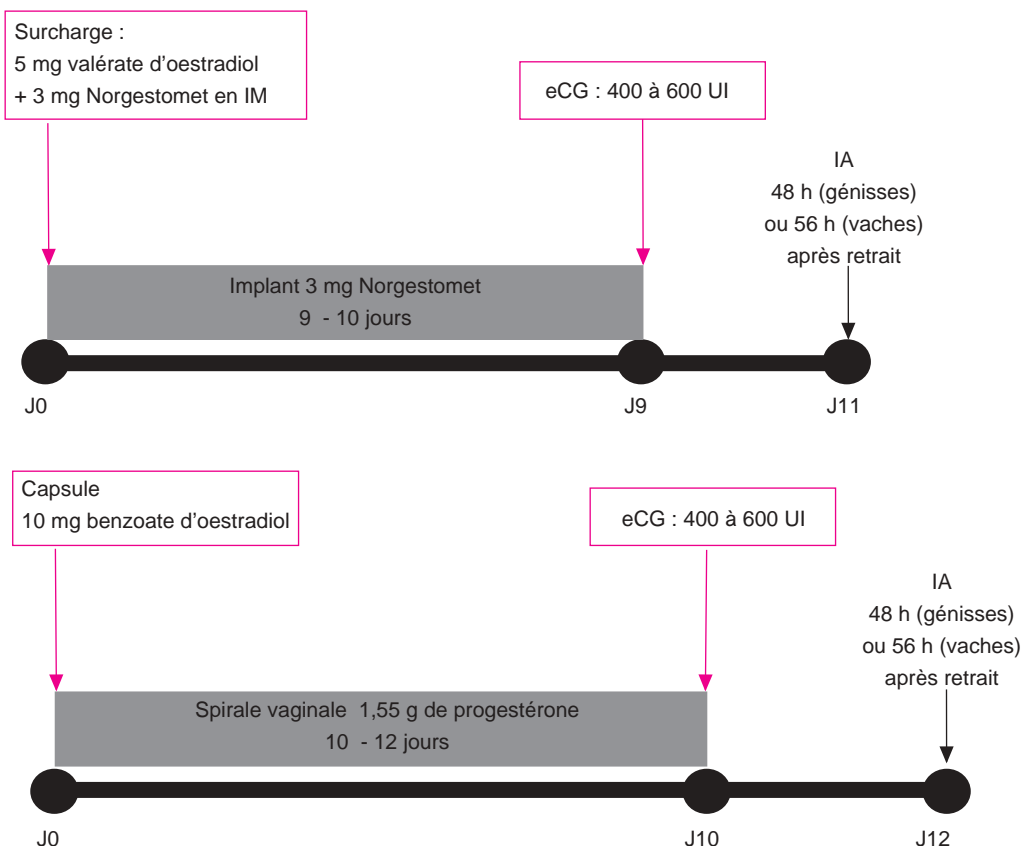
Surcharge :
5 mg valérate d'oestradiol
+ 3 mg Norgestomet en IM

eCG : 400 à 600 UI

IA
48 h (génisses)
ou 56 h (vaches)
après retrait

Implant 3 mg Norgestomet
9 - 10 jours

J0

J9

J11

Capsule
10 mg benzoate d'oestradiol

eCG : 400 à 600 UI

IA
48 h (génisses)
ou 56 h (vaches)
après retrait

Spirale vaginale 1,55 g de progestérone
10 - 12 jours

J0

J10

J12